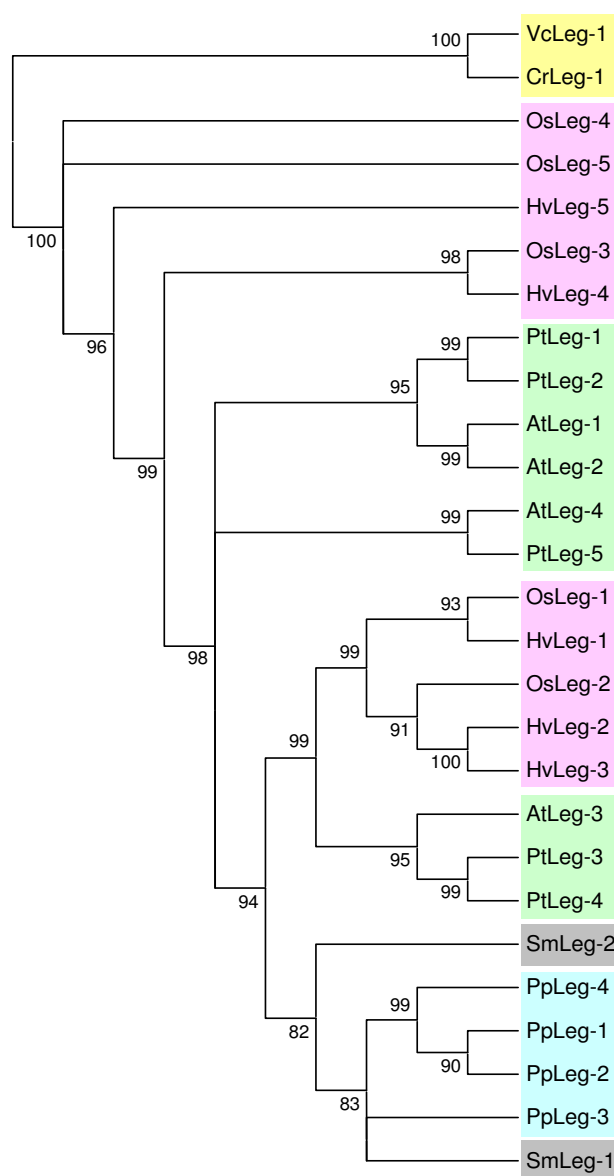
100
VcLeg-1
CrLeg-1
OsLeg-4
OsLeg-5
HvLeg-5
100
98
OsLeg-3
HvLeg-4
96
99
PtLeg-1
95
PtLeg-2
AtLeg-1
99
AtLeg-2
99
99
AtLeg-4
PtLeg-5
93
OsLeg-1
99
HvLeg-1
OsLeg-2
98
99
91
HvLeg-2
100
HvLeg-3
AtLeg-3
95
PtLeg-3
99
PtLeg-4
94
SmLeg-2
99
PpLeg-4
82
PpLeg-1
90
PpLeg-2
83
PpLeg-3
SmLeg-1